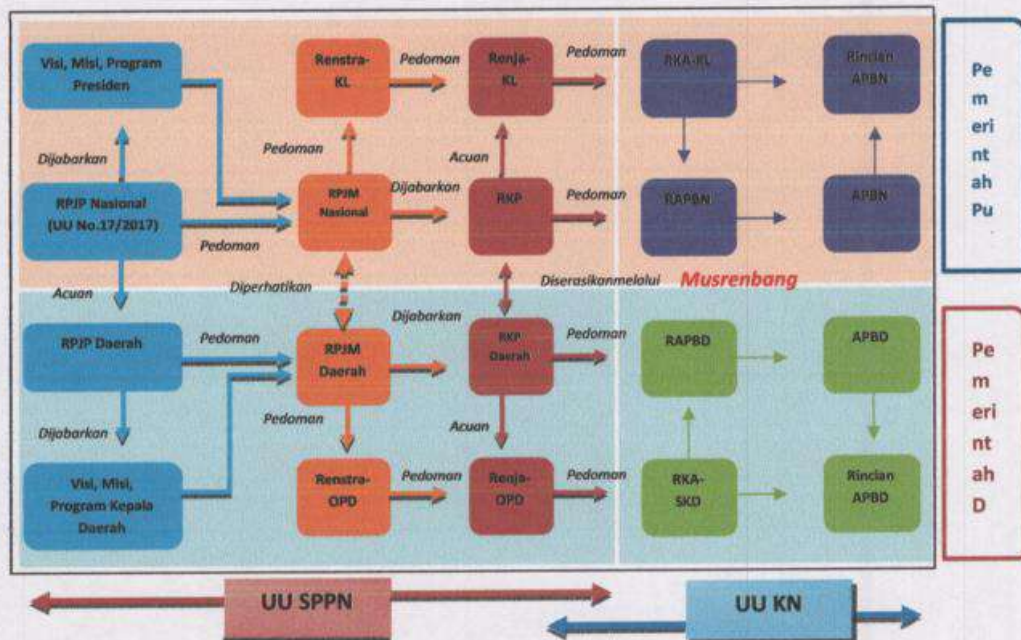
Visi, Misi, Program Presiden

Dijabarkan

RPJP Nasional (UU No.17/2017)

Pedoman

Acuan

Renstra-KL

Pedoman

Renja-KL

Pedoman

RKA-KL

Rincian APBN

Pedoman

Acuan

RPJM Nasional

Dijabarkan

RKP

Pedoman

RAPBN

APBN

Pe
m
eri
nt
ah
Pu

Diperhatikan

Diserasikanmelalui Musrenbang

RPJP Daerah

Pedoman

Dijabarkan

RPJM Daerah

RKP Daerah

Pedoman

RAPBD

APBD

Pe
m
eri
nt
ah
D

Dijabarkan

Pedoman

Acuan

Visi, Misi, Program Kepala Daerah

Renstra-OPD

Pedoman

Renja-OPD

Pedoman

RKA-SKD

Rincian APBD

UU SPPN

UU KN